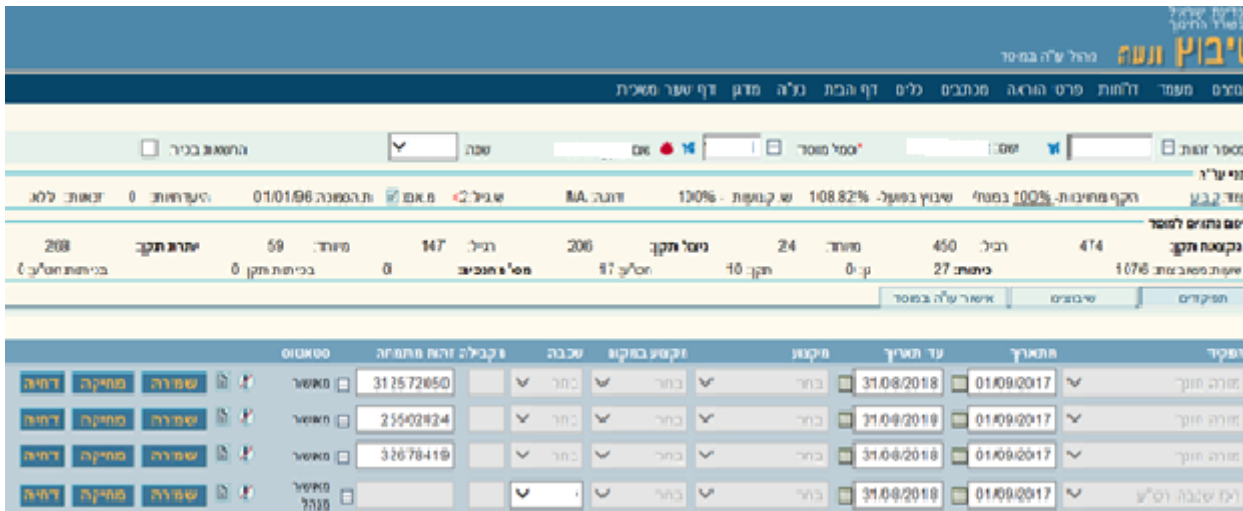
מדינת ישראל
משרד החינוך
שיבוץ ועוד
ניהול עו"ה במוסד

מסכים מעמד דו"חות פרטי הוראה מכתבים כלים דף הבית נב"ה מדגן דף שער משכית

מספר זהות: שם: סמל מוסד: שנה: התאמות בכיר

נתוני עו"ה
קוד: ב.ב.ע. היקף מחויבות: 100% במוסד שיבוץ בפועל: 108.82% ש. קבועות: 130% דרגה: M.A. שכר:2 תאריך הסמכה: 01/01/96 העדרויות: 0 זכאות: ללא

סיכום נתונים למוסד
נקודות תקן: 474 רגיל: 450 מיוחד: 24 ניכוי תקן: 206 רגיל: 147 מיוחד: 59 יתרות תקן: 268
שעות משאבים: 1076 כיתות: 27 קב: 0 תקן: 10 חט"ע: 17 מס' פרופילים: 0 בכיתות תקן: 0 בכיתות חט"ע: 0

תפקידים שיבוצים אישור עו"ה במוסד

| תפקיד | מתאריך | עד תאריך | מקצוע | מקצוע במקום | שכבה | וקבילה זהות מתמחה | סטטוס | |
|---|---|---|---|---|---|---|---|---|
| מורה חונך | 01/09/2017 | 31/08/2018 | בחר | בחר | בחר | 312572050 | מאושר | שמירה מחיקה דחיה |
| מורה חונך | 01/09/2017 | 31/09/2018 | בחר | בחר | בחר | 255029234 | מאושר | שמירה מחיקה דחיה |
| מורה חונך | 01/09/2017 | 31/08/2018 | בחר | בחר | בחר | 326784419 | מאושר | שמירה מחיקה דחיה |
| רכז שכבה רס"ע | 01/09/2017 | 31/08/2018 | בחר | בחר | | | מאושר מנהל | שמירה מחיקה דחיה |